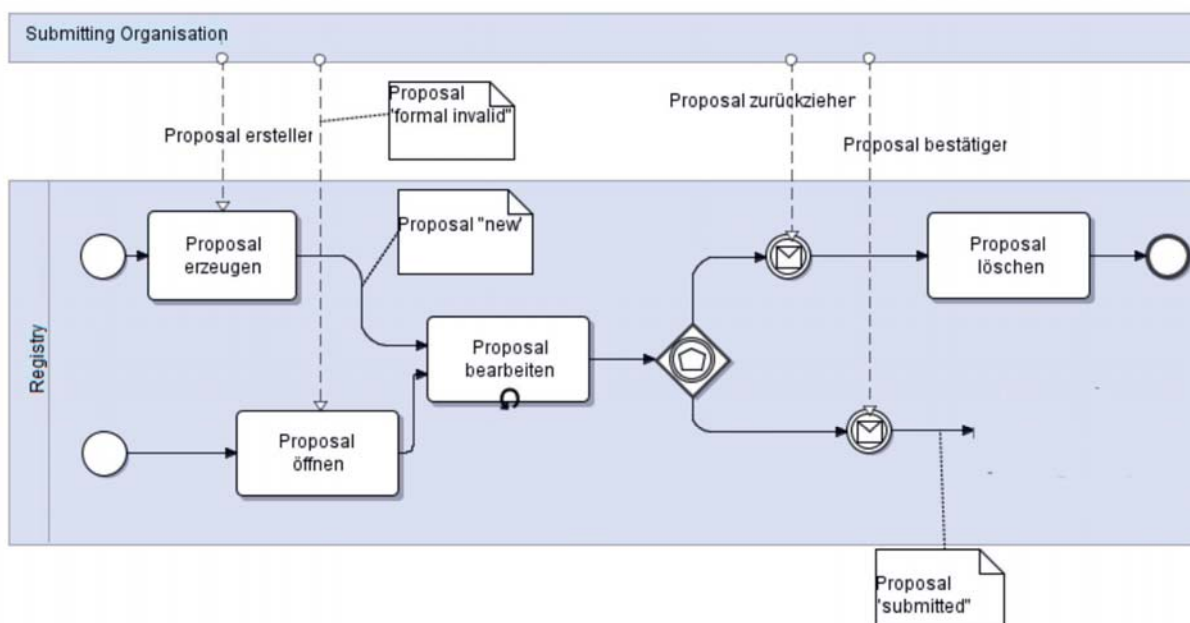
Submitting Organisation

Proposal ersteller

Proposal "formal invalid"

Proposal zurückzieher

Proposal bestätiger

Registry

Proposal erzeugen

Proposal "new"

Proposal bearbeiten

Proposal löschen

Proposal öffnen

Proposal "submitted"